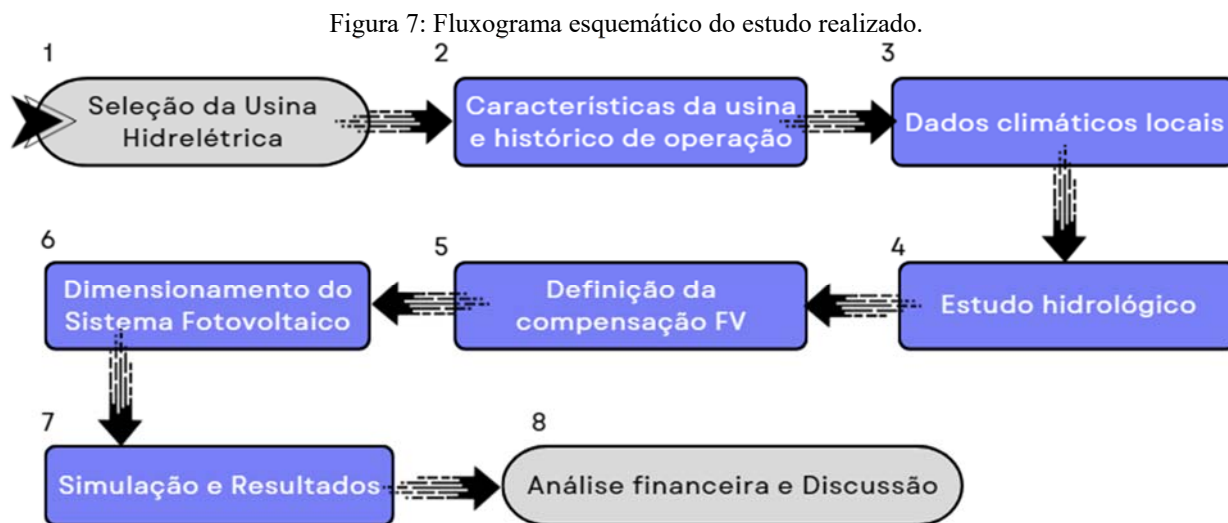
Figura 7: Fluxograma esquemático do estudo realizado.

1

Seleção da Usina Hidrelétrica

2

Características da usina e histórico de operação

3

Dados climáticos locais

4

Estudo hidrológico

5

Definição da compensação FV

6

Dimensionamento do Sistema Fotovoltaico

7

Simulação e Resultados

8

Análise financeira e Discussão